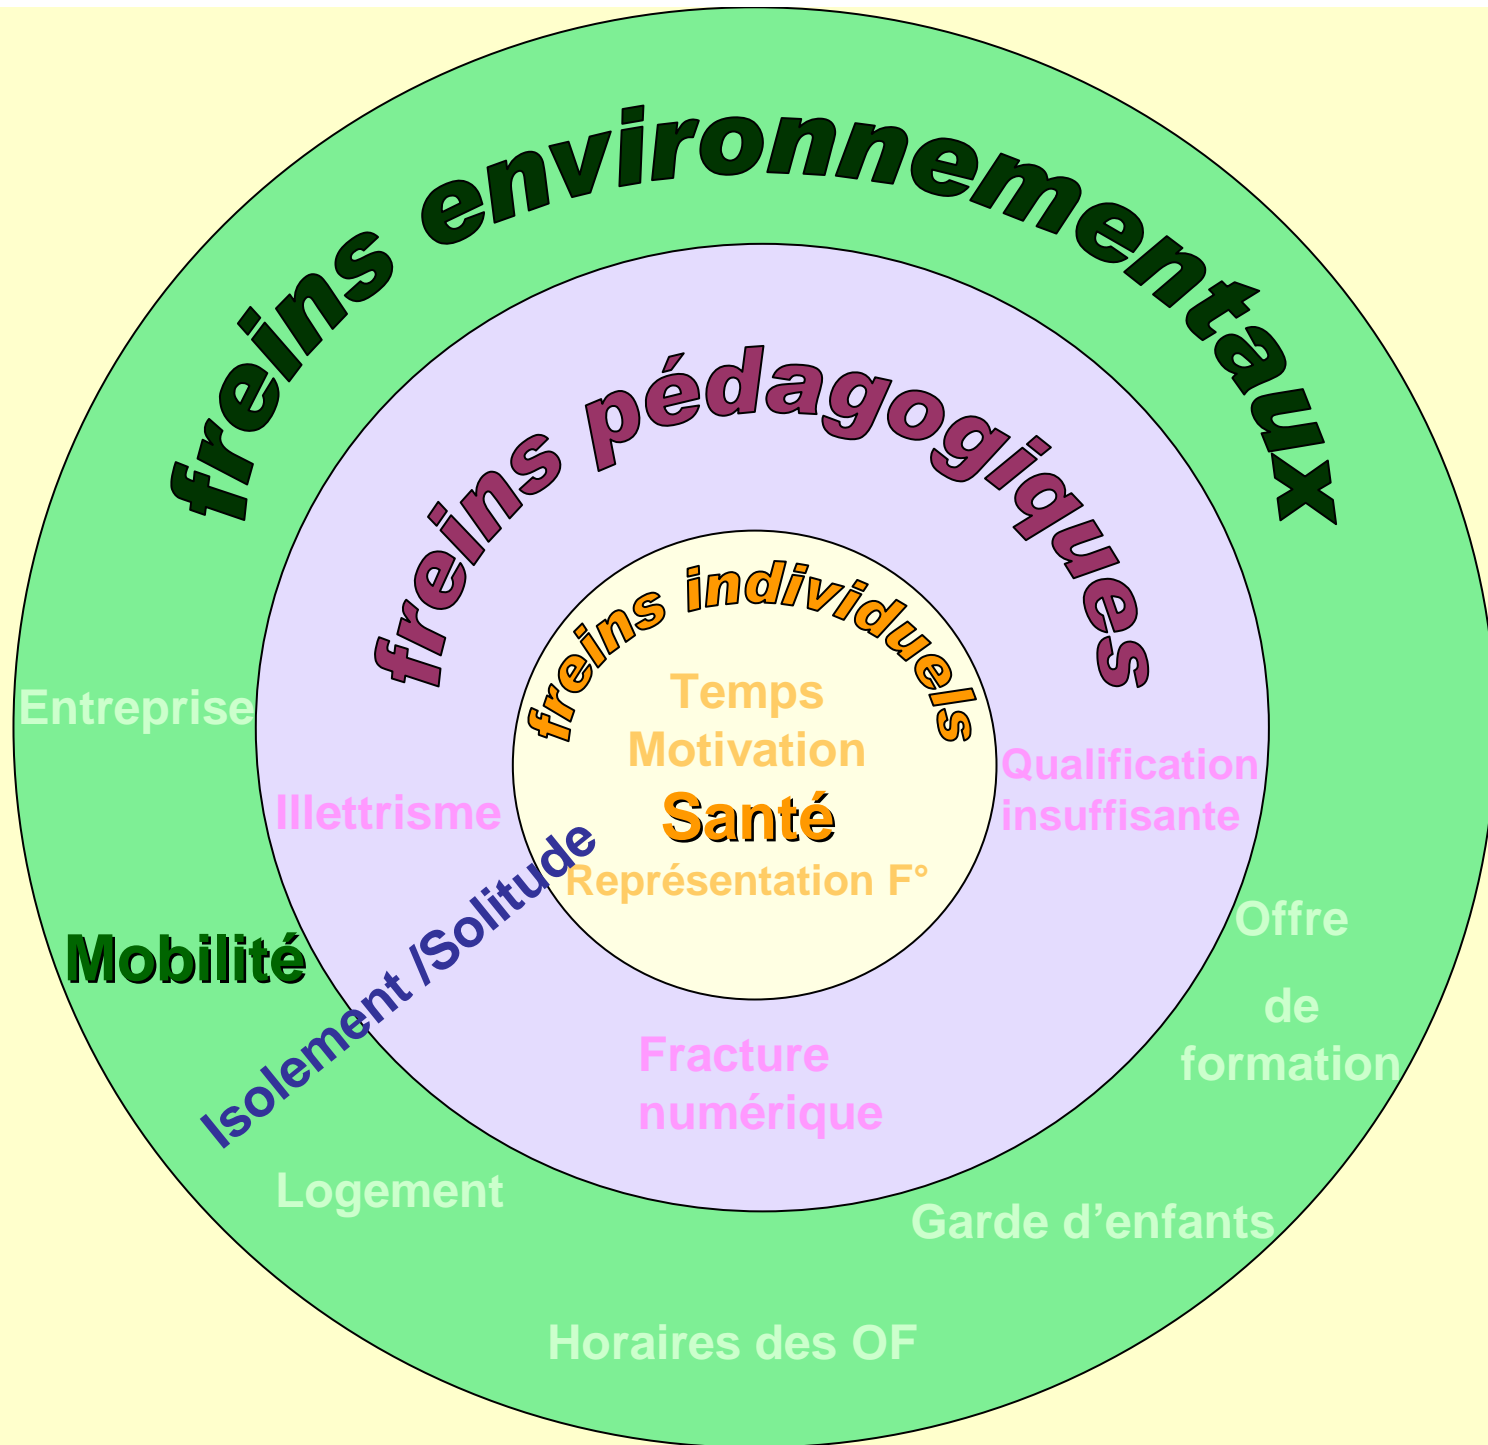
freins environnementaux

freins pédagogiques

freins individuels

Temps
Motivation
Santé
Représentation F°

Entreprise

Illettrisme

Qualification insuffisante

Isolement /Solitude

Mobilité

Offre de formation

Fracture numérique

Logement

Garde d’enfants

Horaires des OF